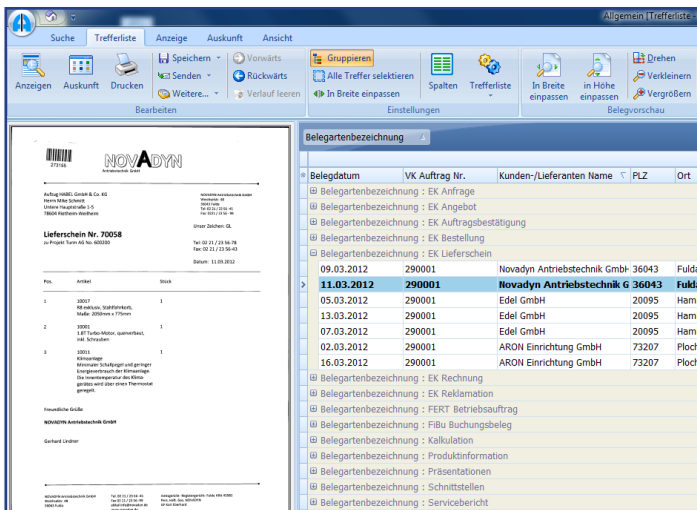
Allgemein [Trefferliste -

Suche Trefferliste Anzeige Auskunft Ansicht

Anzeigen Auskunft Drucken
Speichern Senden Weitere...
Vorwärts Rückwärts Verlauf leeren
Bearbeiten

Gruppieren
Alle Treffer selektieren
In Breite einpassen
Spalten Trefferliste
Einstellungen

In Breite einpassen In Höhe einpassen
Drehen Verkleinern Vergrößern
Belegvorschau

273166
NOVADYN
Antriebstechnik GmbH

Aufzug HABEL GmbH & Co. KG
Herrn Mike Schmitt
Untere Hauptstraße 1-5
78604 Rietheim-Weilheim

Unser Zeichen: GL

Lieferschein Nr. 70058
zu Projekt Turm AG Nr. 600200

Tel: 02 21 / 23 56-78
Fax: 02 21 / 23 56-43

Datum: 11.03.2012

| Pos. | Artikel | Stück |
|---|---|---|
| 1 | 10017 RB exklusiv, Stahlfahrkorb, Maße: 2050mm x 775mm | 1 |
| 2 | 10001 1.87 Turbo-Motor, quervertbaut, inkl. Schrauben | 1 |
| 3 | 10011 Klimaanlage Minimaler Schallpegel und geringer Energieverbrauch der Klimaanlage. Die Innentemperatur des Klimageräts wird über einen Thermostat geregelt. | 1 |

Freundliche Grüße

NOVADYN Antriebstechnik GmbH

Gerhard Lindner

Belegartenbezeichnung

| Belegdatum | VK Auftrag Nr. | Kunden-/Lieferanten Name | PLZ | Ort |
|---|---|---|---|---|
| Belegartenbezeichnung : EK Anfrage | | | | |
| Belegartenbezeichnung : EK Angebot | | | | |
| Belegartenbezeichnung : EK Auftragsbestätigung | | | | |
| Belegartenbezeichnung : EK Bestellung | | | | |
| Belegartenbezeichnung : EK Lieferschein | | | | |
| 09.03.2012 | 290001 | Novadyn Antriebstechnik GmbH | 36043 | Fulda |
| 11.03.2012 | 290001 | Novadyn Antriebstechnik G | 36043 | Fulda |
| 05.03.2012 | 290001 | Edel GmbH | 20095 | Ham |
| 13.03.2012 | 290001 | Edel GmbH | 20095 | Ham |
| 07.03.2012 | 290001 | Edel GmbH | 20095 | Ham |
| 02.03.2012 | 290001 | ARON Einrichtung GmbH | 73207 | Ploch |
| 16.03.2012 | 290001 | ARON Einrichtung GmbH | 73207 | Ploch |
| Belegartenbezeichnung : EK Rechnung | | | | |
| Belegartenbezeichnung : EK Reklamation | | | | |
| Belegartenbezeichnung : FERT Betriebsauftrag | | | | |
| Belegartenbezeichnung : FiBu Buchungsbeleg | | | | |
| Belegartenbezeichnung : Kalkulation | | | | |
| Belegartenbezeichnung : Produktinformation | | | | |
| Belegartenbezeichnung : Präsentationen | | | | |
| Belegartenbezeichnung : Schnittstellen | | | | |
| Belegartenbezeichnung : Servicebericht | | | | |